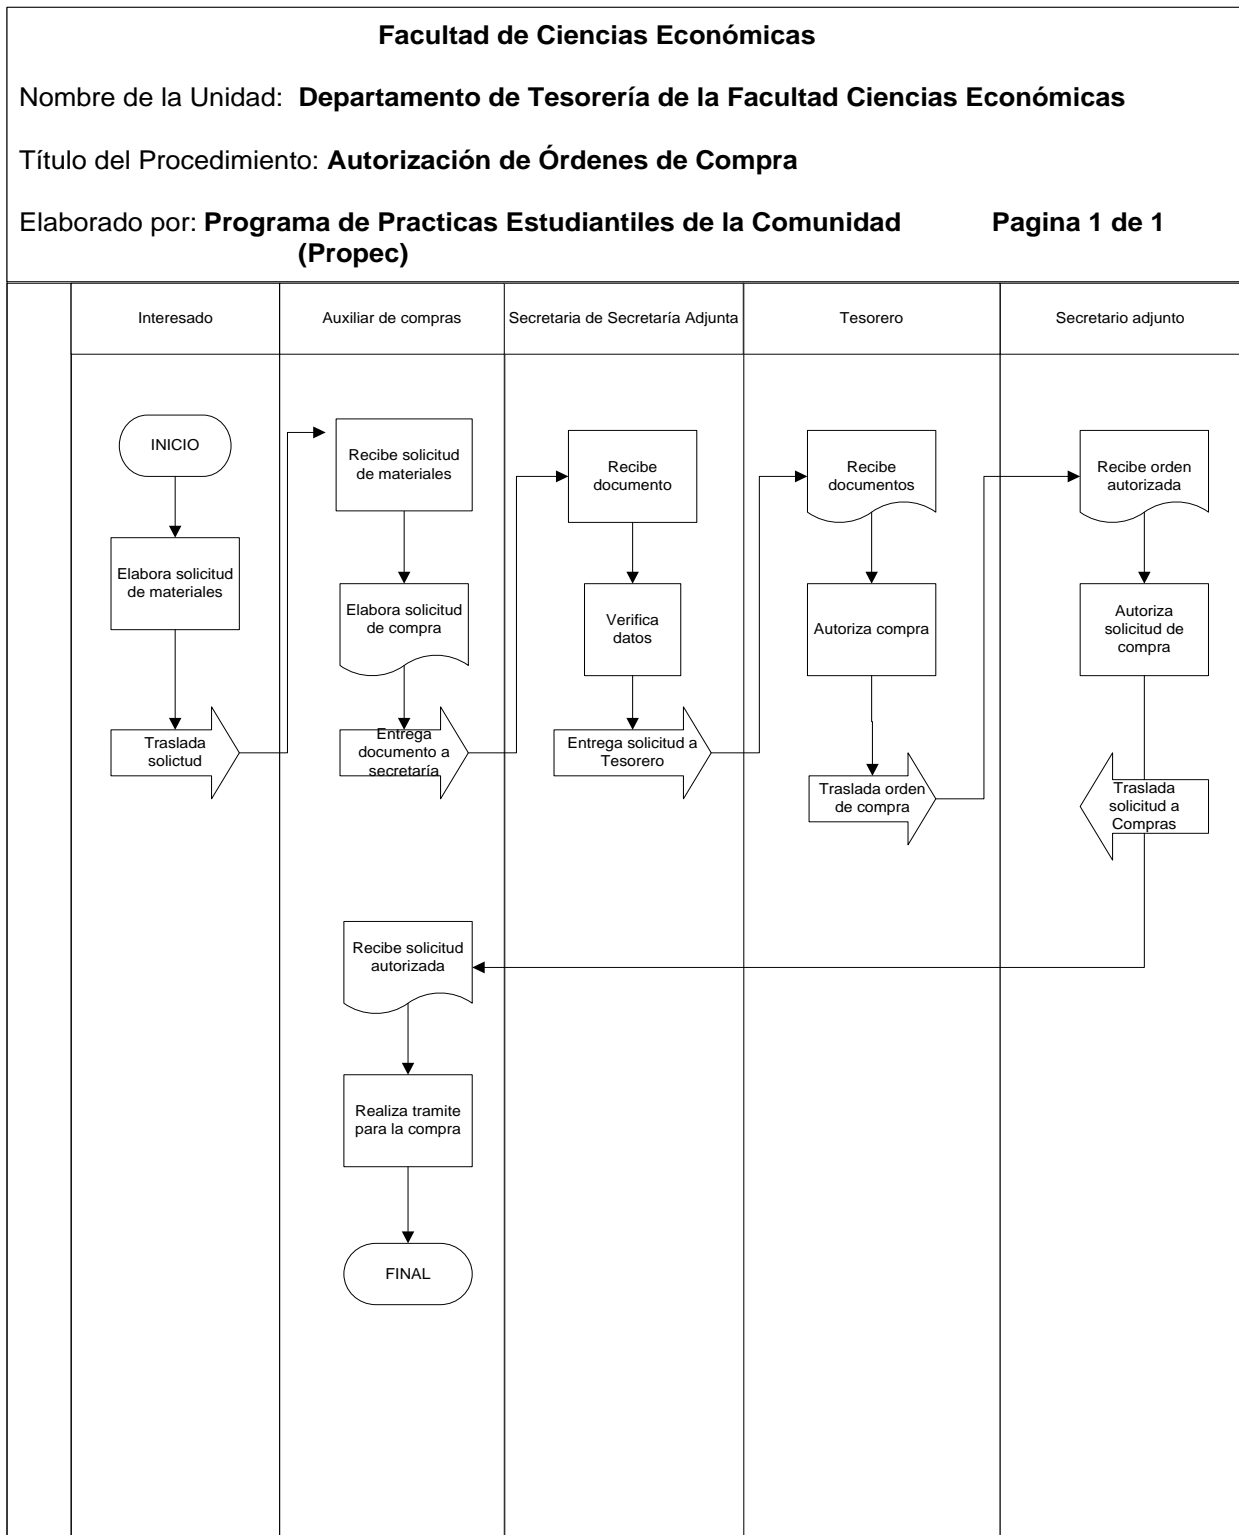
Facultad de Ciencias Económicas

Nombre de la Unidad: Departamento de Tesorería de la Facultad Ciencias Económicas

Título del Procedimiento: Autorización de Órdenes de Compra

Elaborado por: Programa de Practicas Estudiantiles de la Comunidad (Propec)

Pagina 1 de 1

Interesado

INICIO

Elabora solicitud de materiales

Traslada solicitud

Auxiliar de compras

Recibe solicitud de materiales

Elabora solicitud de compra

Entrega documento a secretaría

Recibe solicitud autorizada

Realiza tramite para la compra

FINAL

Secretaria de Secretaría Adjunta

Recibe documento

Verifica datos

Entrega solicitud a Tesorero

Tesorero

Recibe documentos

Autoriza compra

Traslada orden de compra

Secretario adjunto

Recibe orden autorizada

Autoriza solicitud de compra

Traslada solicitud a Compras